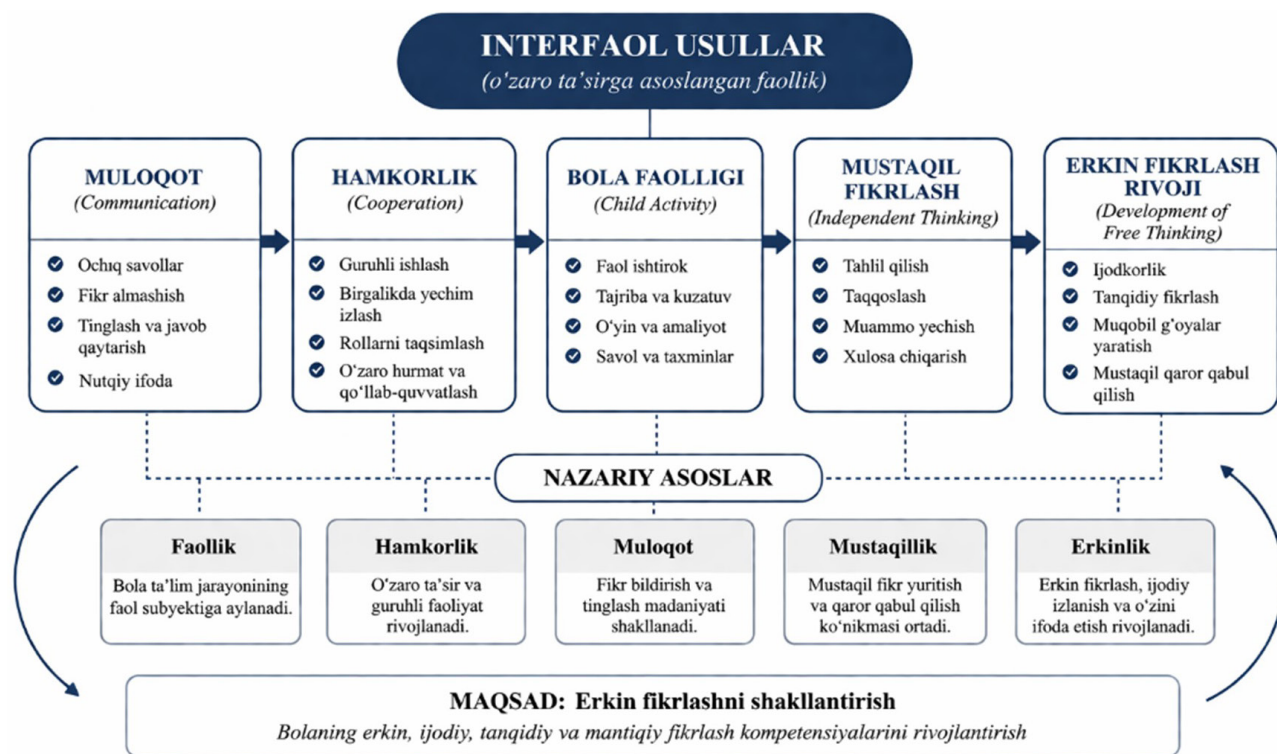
INTERFAOL USULLAR
(o'zaro ta'sirga asoslangan faollik)

MULOQOT
(Communication)

Ochiq savollar
Fikr almashish
Tinglash va javob qaytarish
Nutqiy ifoda

HAMKORLIK
(Cooperation)

Guruhli ishlash
Birgalikda yechim izlash
Rollarni taqsimlash
O'zaro hurmat va qo'llab-quvvatlash

BOLA FAOLLIGI
(Child Activity)

Faol ishtirok
Tajriba va kuzatuv
O'yin va amaliyot
Savol va taxminlar

MUSTAQIL FIKRLASH
(Independent Thinking)

Tahlil qilish
Taqqoslash
Muammo yechish
Xulosa chiqarish

ERKIN FIKRLASH RIVOJI
(Development of Free Thinking)

Ijodkorlik
Tanqidiy fikrlash
Muqobil g'oyalar yaratish
Mustaqil qaror qabul qilish

NAZARIY ASOSLAR

Faollik
Bola ta'lim jarayonining faol subyektiga aylanadi.

Hamkorlik
O'zaro ta'sir va guruhli faoliyat rivojlanadi.

Muloqot
Fikr bildirish va tinglash madaniyati shakllanadi.

Mustaqillik
Mustaqil fikr yuritish va qaror qabul qilish ko'nikmasi ortadi.

Erkinlik
Erkin fikrlash, ijodiy izlanish va o'zini ifoda etish rivojlanadi.

MAQSAD: Erkin fikrlashni shakllantirish
Bolaning erkin, ijodiy, tanqidiy va mantiqiy fikrlash kompetensiyalarini rivojlantirish